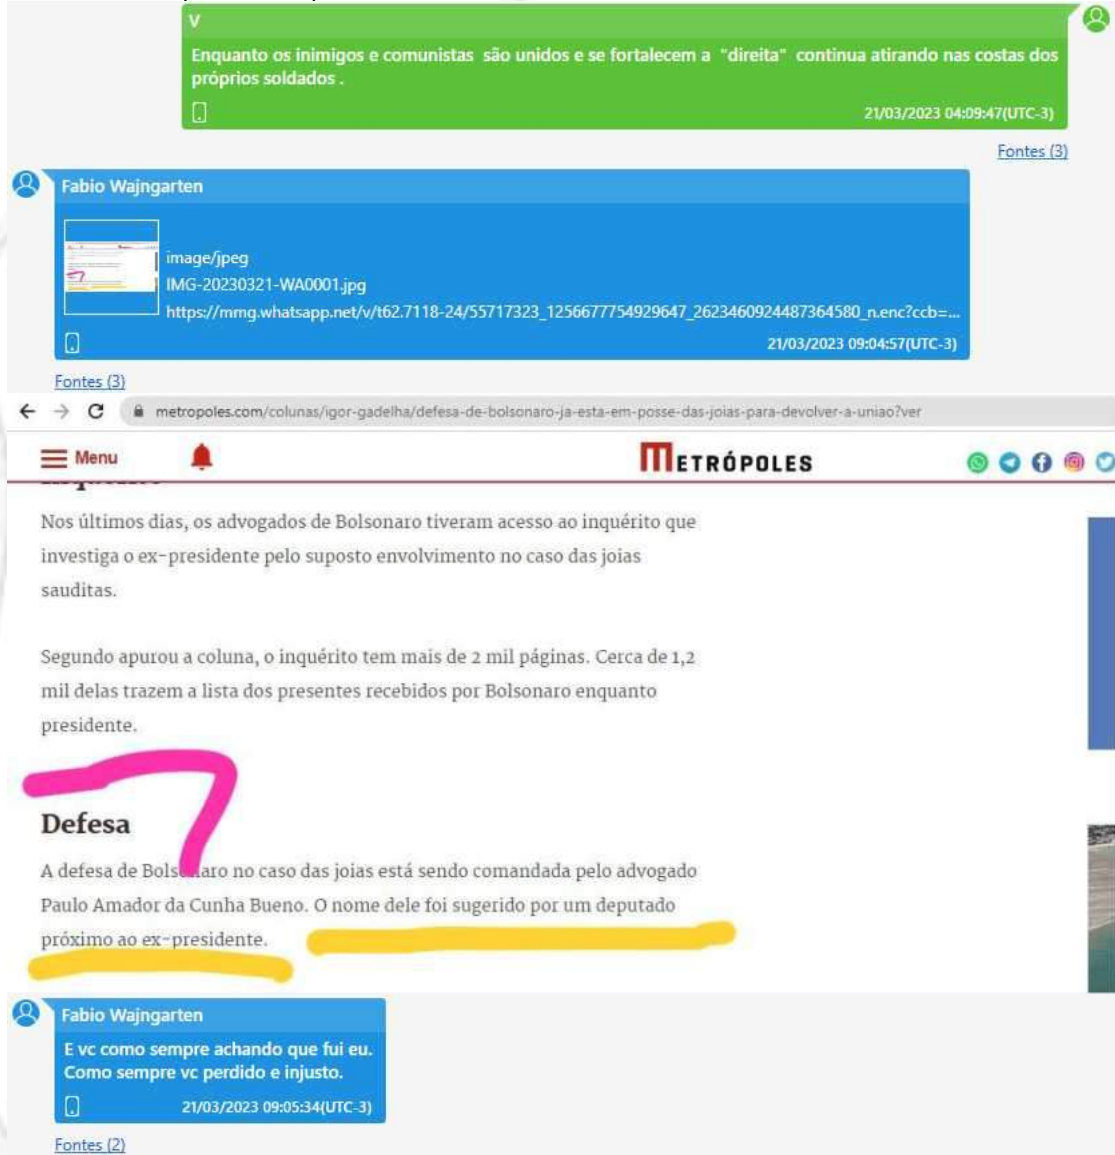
V

Enquanto os inimigos e comunistas são unidos e se fortalecem a "direita" continua atirando nas costas dos próprios soldados .

21/03/2023 04:09:47(UTC-3)

Fontes (3)

Fabio Wajngarten

image/jpeg
IMG-20230321-WA0001.jpg
https://mmg.whatsapp.net/v/t62.7118-24/55717323_1256677754929647_2623460924487364580_n.enc?ccb=...

21/03/2023 09:04:57(UTC-3)

Fontes (3)

metropoles.com/colunas/igor-gadelha/defesa-de-bolsonaro-ja-esta-em-posse-das-joias-para-devolver-a-uniao?ver

Menu

METRÓPOLES

Nos últimos dias, os advogados de Bolsonaro tiveram acesso ao inquérito que investiga o ex-presidente pelo suposto envolvimento no caso das joias sauditas.

Segundo apurou a coluna, o inquérito tem mais de 2 mil páginas. Cerca de 1,2 mil delas trazem a lista dos presentes recebidos por Bolsonaro enquanto presidente.

Defesa

A defesa de Bols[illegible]aro no caso das joias está sendo comandada pelo advogado Paulo Amador da Cunha Bueno. O nome dele foi sugerido por um deputado próximo ao ex-presidente.

Fabio Wajngarten

E vc como sempre achando que fui eu.
Como sempre vc perdido e injusto.

21/03/2023 09:05:34(UTC-3)

Fontes (2)